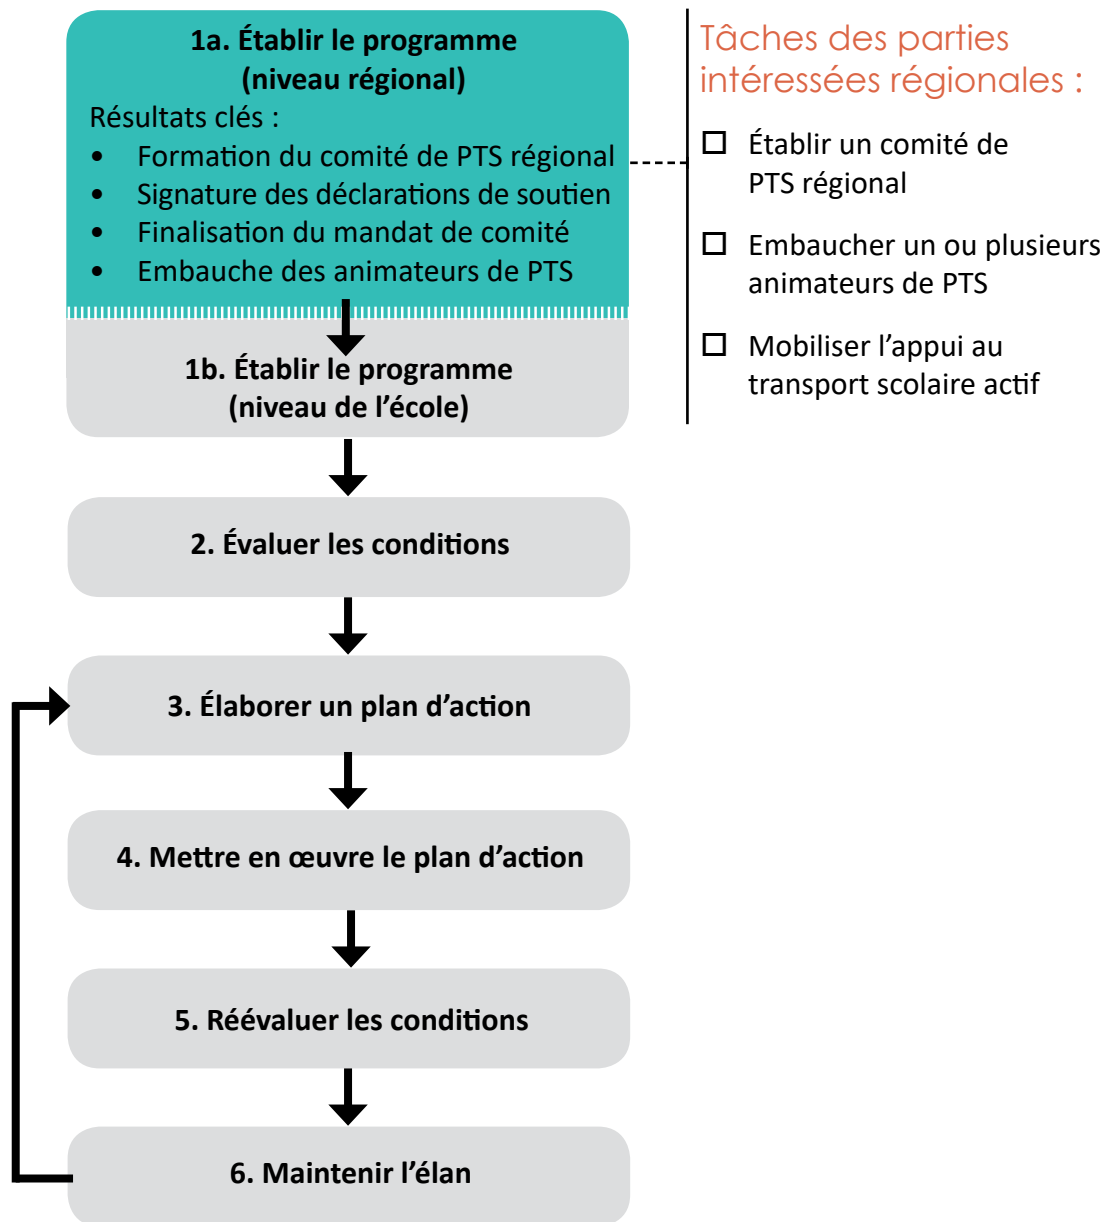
1a. Établir le programme (niveau régional)

Résultats clés :
• Formation du comité de PTS régional
• Signature des déclarations de soutien
• Finalisation du mandat de comité
• Embauche des animateurs de PTS

1b. Établir le programme (niveau de l’école)

2. Évaluer les conditions

3. Élaborer un plan d’action

4. Mettre en œuvre le plan d’action

5. Réévaluer les conditions

6. Maintenir l’élan

Tâches des parties intéressées régionales :

☐ Établir un comité de PTS régional

☐ Embaucher un ou plusieurs animateurs de PTS

☐ Mobiliser l’appui au transport scolaire actif